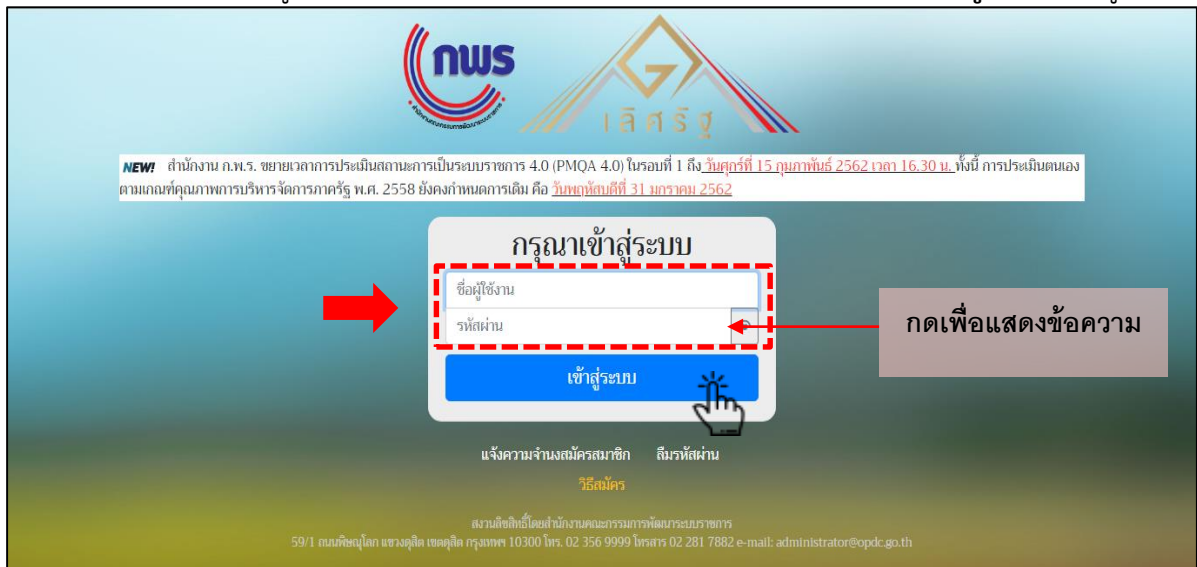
กพร

เลิศรัฐ

NEW! สำนักงาน ก.พ.ร. ขยายเวลาการประเมินสถานะการเป็นระบบราชการ 4.0 (PMQA 4.0) ในรอบที่ 1 ถึง วันศุกร์ที่ 15 กุมภาพันธ์ 2562 เวลา 16.30 น. ทั้งนี้ การประเมินตนเองตามเกณฑ์คุณภาพการบริหารจัดการภาครัฐ พ.ศ. 2558 ยังคงกำหนดการเดิม คือ วันพฤหัสบดีที่ 31 มกราคม 2562

กรุณาเข้าสู่ระบบ

ชื่อผู้ใช้งาน

รหัสผ่าน

กดเพื่อแสดงข้อความ

เข้าสู่ระบบ

แจ้งความจำนงสมัครสมาชิก ลืมรหัสผ่าน

วิธีสมัคร

สงวนลิขสิทธิ์โดยสำนักงานคณะกรรมการพัฒนาระบบราชการ
59/1 ถนนพิษณุโลก แขวงดุสิต เขตดุสิต กรุงเทพฯ 10300 โทร. 02 356 9999 โทรสาร 02 281 7882 e-mail: administrator@opdc.go.th